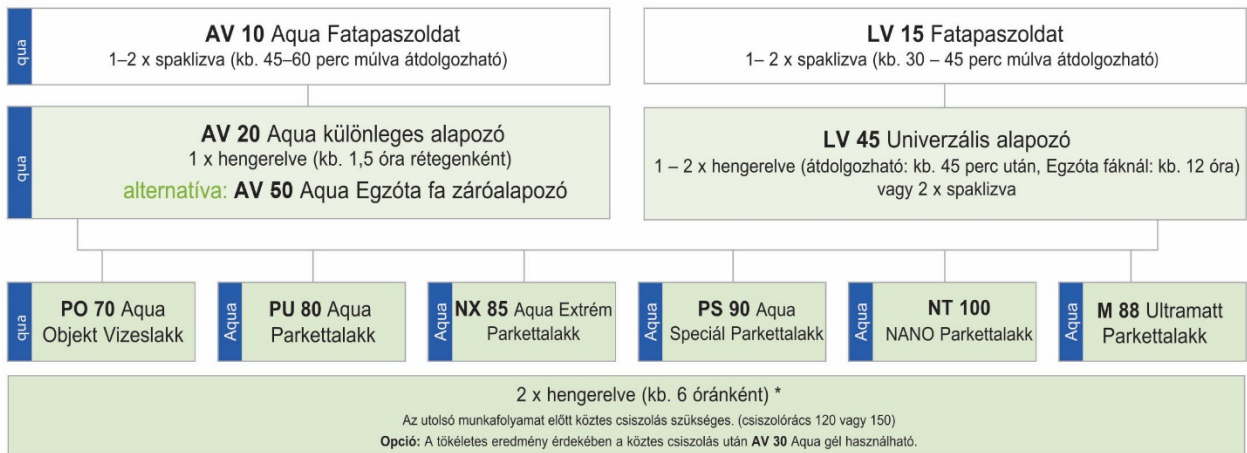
qua

**AV 10** Aqua Fatapaszoldat
1–2 x spaklizva (kb. 45–60 perc múlva átdolgozható)

**LV 15** Fatapaszoldat
1– 2 x spaklizva (kb. 30 – 45 perc múlva átdolgozható)

qua

**AV 20** Aqua különleges alapozó
1 x hengerelve (kb. 1,5 óra rétegenként)
alternatíva: **AV 50** Aqua Egzóta fa záróalapozó

**LV 45** Univerzális alapozó
1 – 2 x hengerelve (átdolgozható: kb. 45 perc után, Egzóta fáknál: kb. 12 óra)
vagy 2 x spaklizva

qua **PO 70** Aqua Objekt Vizeslakk

Aqua **PU 80** Aqua Parkettalakk

Aqua **NX 85** Aqua Extrém Parkettalakk

Aqua **PS 90** Aqua Speciál Parkettalakk

Aqua **NT 100** NANO Parkettalakk

Aqua **M 88** Ultramatt Parkettalakk

2 x hengerelve (kb. 6 óránként) *
Az utolsó munkafolyamat előtt köztes csiszolás szükséges. (csiszolórács 120 vagy 150)
**Opció:** A tökéletes eredmény érdekében a köztes csiszolás után **AV 30** Aqua gél használható.